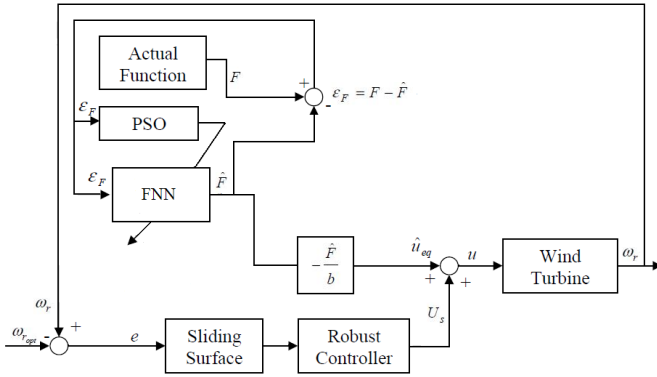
Actual Function

$F$

$+$

$-$

$\varepsilon_F = F - \hat{F}$

$\varepsilon_F$

PSO

$\varepsilon_F$

FNN

$\hat{F}$

$-\frac{\hat{F}}{b}$

$\hat{u}_{eq}$

$+$

$+$

$u$

Wind Turbine

$\omega_r$

$\omega_r$

$\omega_{r_{opt}}$

$-$

$+$

$e$

Sliding Surface

Robust Controller

$U_s$